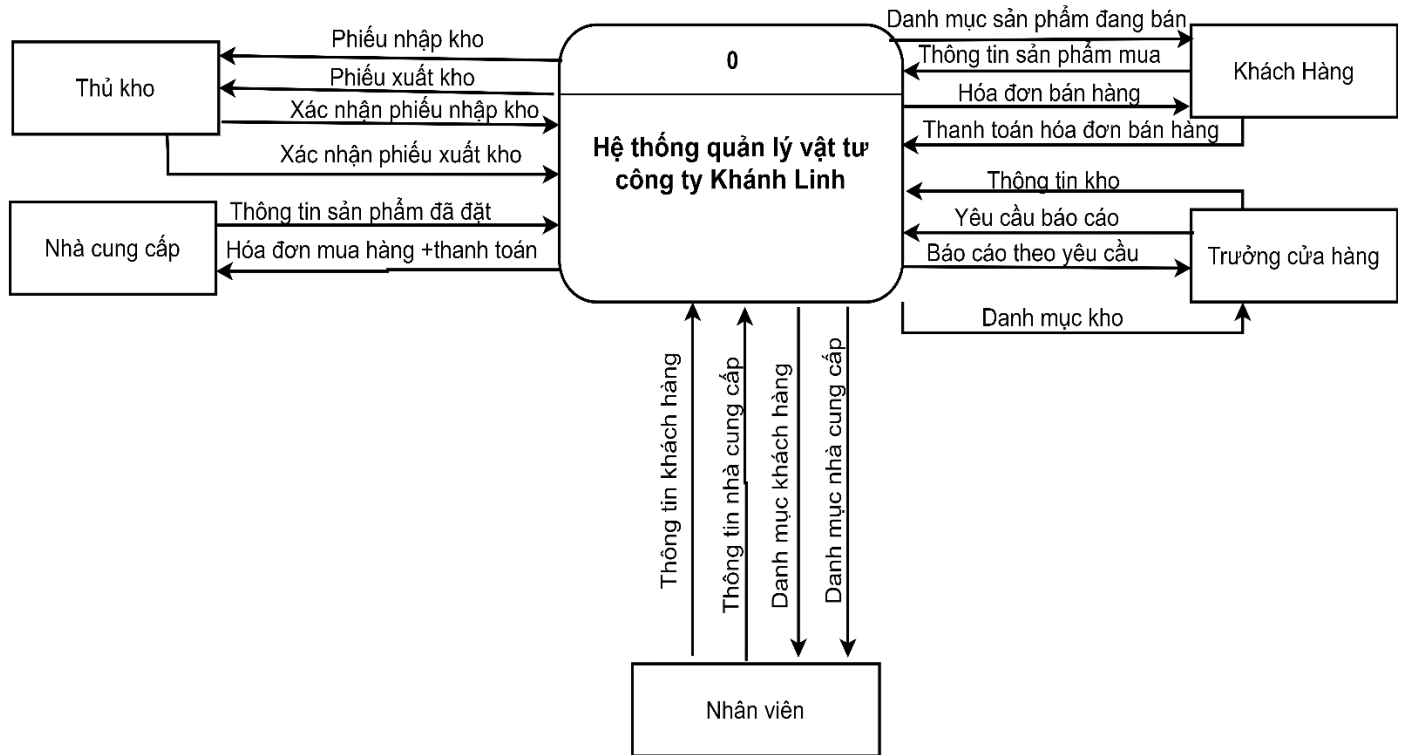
Thủ kho

Phiếu nhập kho

Phiếu xuất kho

Xác nhận phiếu nhập kho

Xác nhận phiếu xuất kho

Nhà cung cấp

Thông tin sản phẩm đã đặt

Hóa đơn mua hàng +thanh toán

0

Hệ thống quản lý vật tư công ty Khánh Linh

Danh mục sản phẩm đang bán

Thông tin sản phẩm mua

Khách Hàng

Hóa đơn bán hàng

Thanh toán hóa đơn bán hàng

Thông tin kho

Yêu cầu báo cáo

Báo cáo theo yêu cầu

Trưởng cửa hàng

Danh mục kho

Thông tin khách hàng

Thông tin nhà cung cấp

Danh mục khách hàng

Danh mục nhà cung cấp

Nhân viên